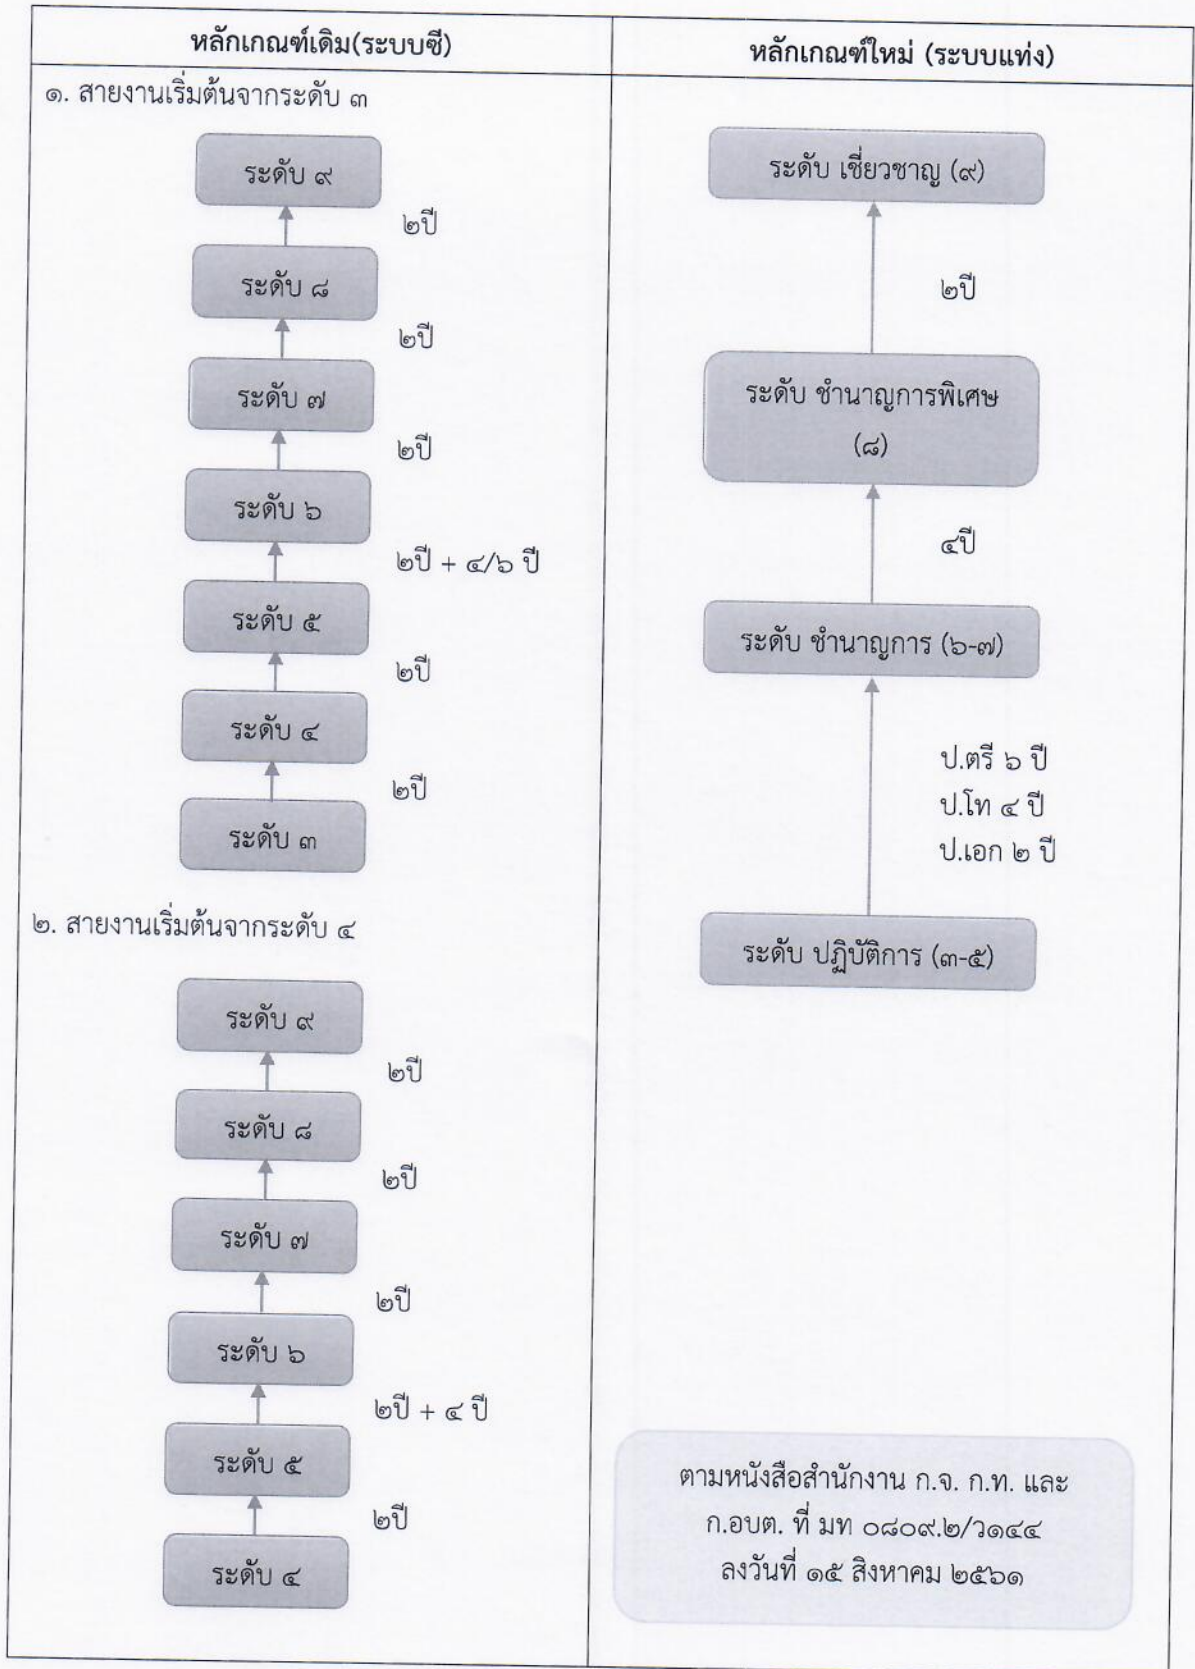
| หลักเกณฑ์เดิม(ระบบซี) | หลักเกณฑ์ใหม่ (ระบบแท่ง) |
|---|---|
| ๑. สายงานเริ่มต้นจากระดับ ๓ | |

ระดับ ๙

๒ปี

ระดับ ๘

๒ปี

ระดับ ๗

๒ปี

ระดับ ๖

๒ปี + ๔/๖ ปี

ระดับ ๕

๒ปี

ระดับ ๔

๒ปี

ระดับ ๓

๒. สายงานเริ่มต้นจากระดับ ๔

ระดับ ๙

๒ปี

ระดับ ๘

๒ปี

ระดับ ๗

๒ปี

ระดับ ๖

๒ปี + ๔ ปี

ระดับ ๕

๒ปี

ระดับ ๔

ระดับ เชี่ยวชาญ (๙)

๒ปี

ระดับ ชำนาญการพิเศษ (๘)

๔ปี

ระดับ ชำนาญการ (๖-๗)

ป.ตรี ๖ ปี
ป.โท ๔ ปี
ป.เอก ๒ ปี

ระดับ ปฏิบัติการ (๓-๕)

ตามหนังสือสำนักงาน ก.จ. ก.ท. และ ก.อบต. ที่ มท ๐๘๐๙.๒/ว๑๔๔ ลงวันที่ ๑๕ สิงหาคม ๒๕๖๑